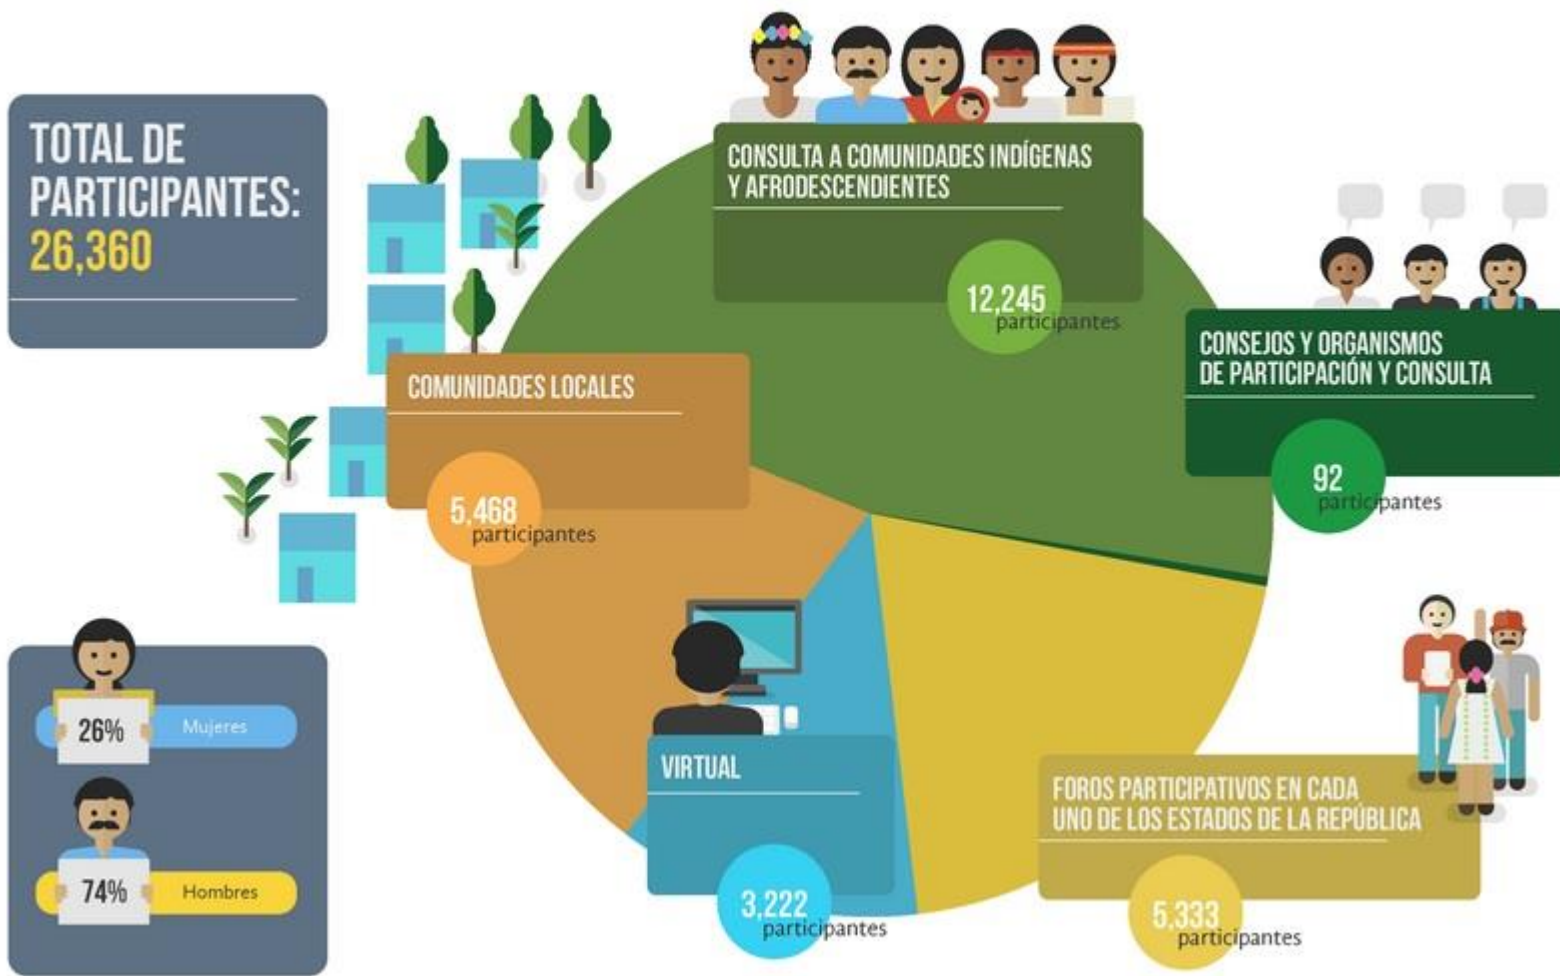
TOTAL DE PARTICIPANTES:
26,360

CONSULTA A COMUNIDADES INDÍGENAS Y AFRODESCENDIENTES
12,245
participantes

CONSEJOS Y ORGANISMOS DE PARTICIPACIÓN Y CONSULTA
92
participantes

COMUNIDADES LOCALES
5,468
participantes

VIRTUAL
3,222
participantes

FOROS PARTICIPATIVOS EN CADA UNO DE LOS ESTADOS DE LA REPÚBLICA
5,333
participantes

26%
Mujeres

74%
Hombres